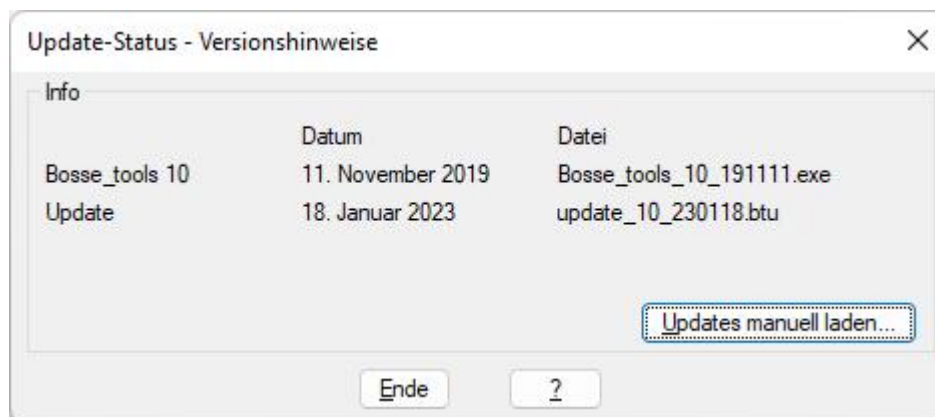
Update-Status - Versionshinweise

×

Info

| | Datum | Datei |
|---|---|---|
| Bosse_tools 10 | 11. November 2019 | Bosse_tools_10_191111.exe |
| Update | 18. Januar 2023 | update_10_230118.btu |

Updates manuell laden...

Ende

?